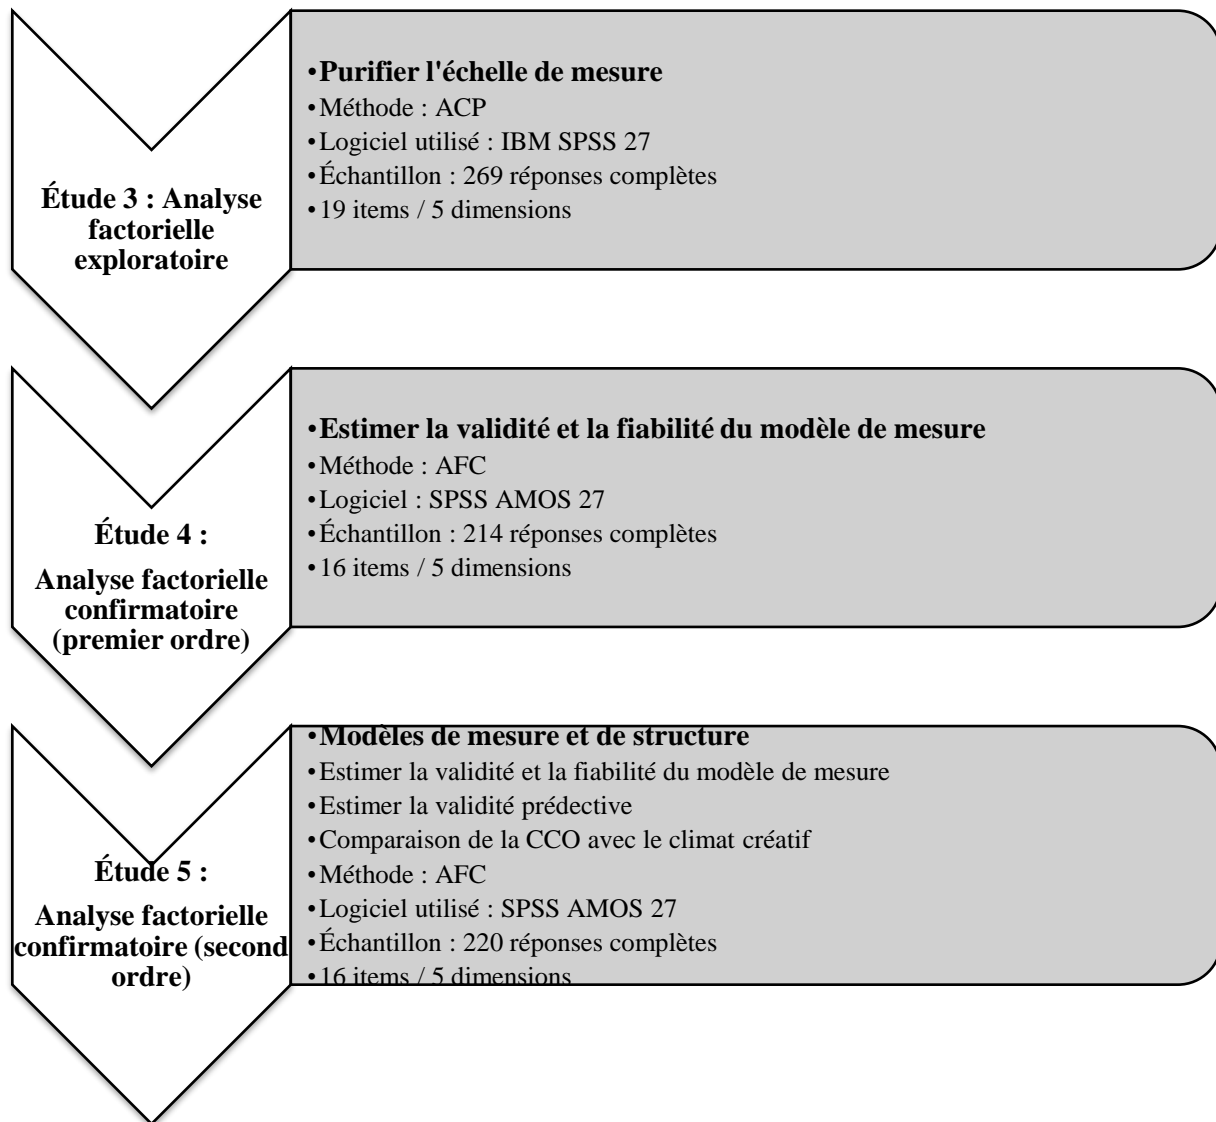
Étude 3 : Analyse factorielle exploratoire

•Purifier l'échelle de mesure
•Méthode : ACP
•Logiciel utilisé : IBM SPSS 27
•Échantillon : 269 réponses complètes
•19 items / 5 dimensions

Étude 4 :
Analyse factorielle confirmatoire (premier ordre)

•Estimer la validité et la fiabilité du modèle de mesure
•Méthode : AFC
•Logiciel : SPSS AMOS 27
•Échantillon : 214 réponses complètes
•16 items / 5 dimensions

Étude 5 :
Analyse factorielle confirmatoire (second ordre)

•Modèles de mesure et de structure
•Estimer la validité et la fiabilité du modèle de mesure
•Estimer la validité prédective
•Comparaison de la CCO avec le climat créatif
•Méthode : AFC
•Logiciel utilisé : SPSS AMOS 27
•Échantillon : 220 réponses complètes
•16 items / 5 dimensions